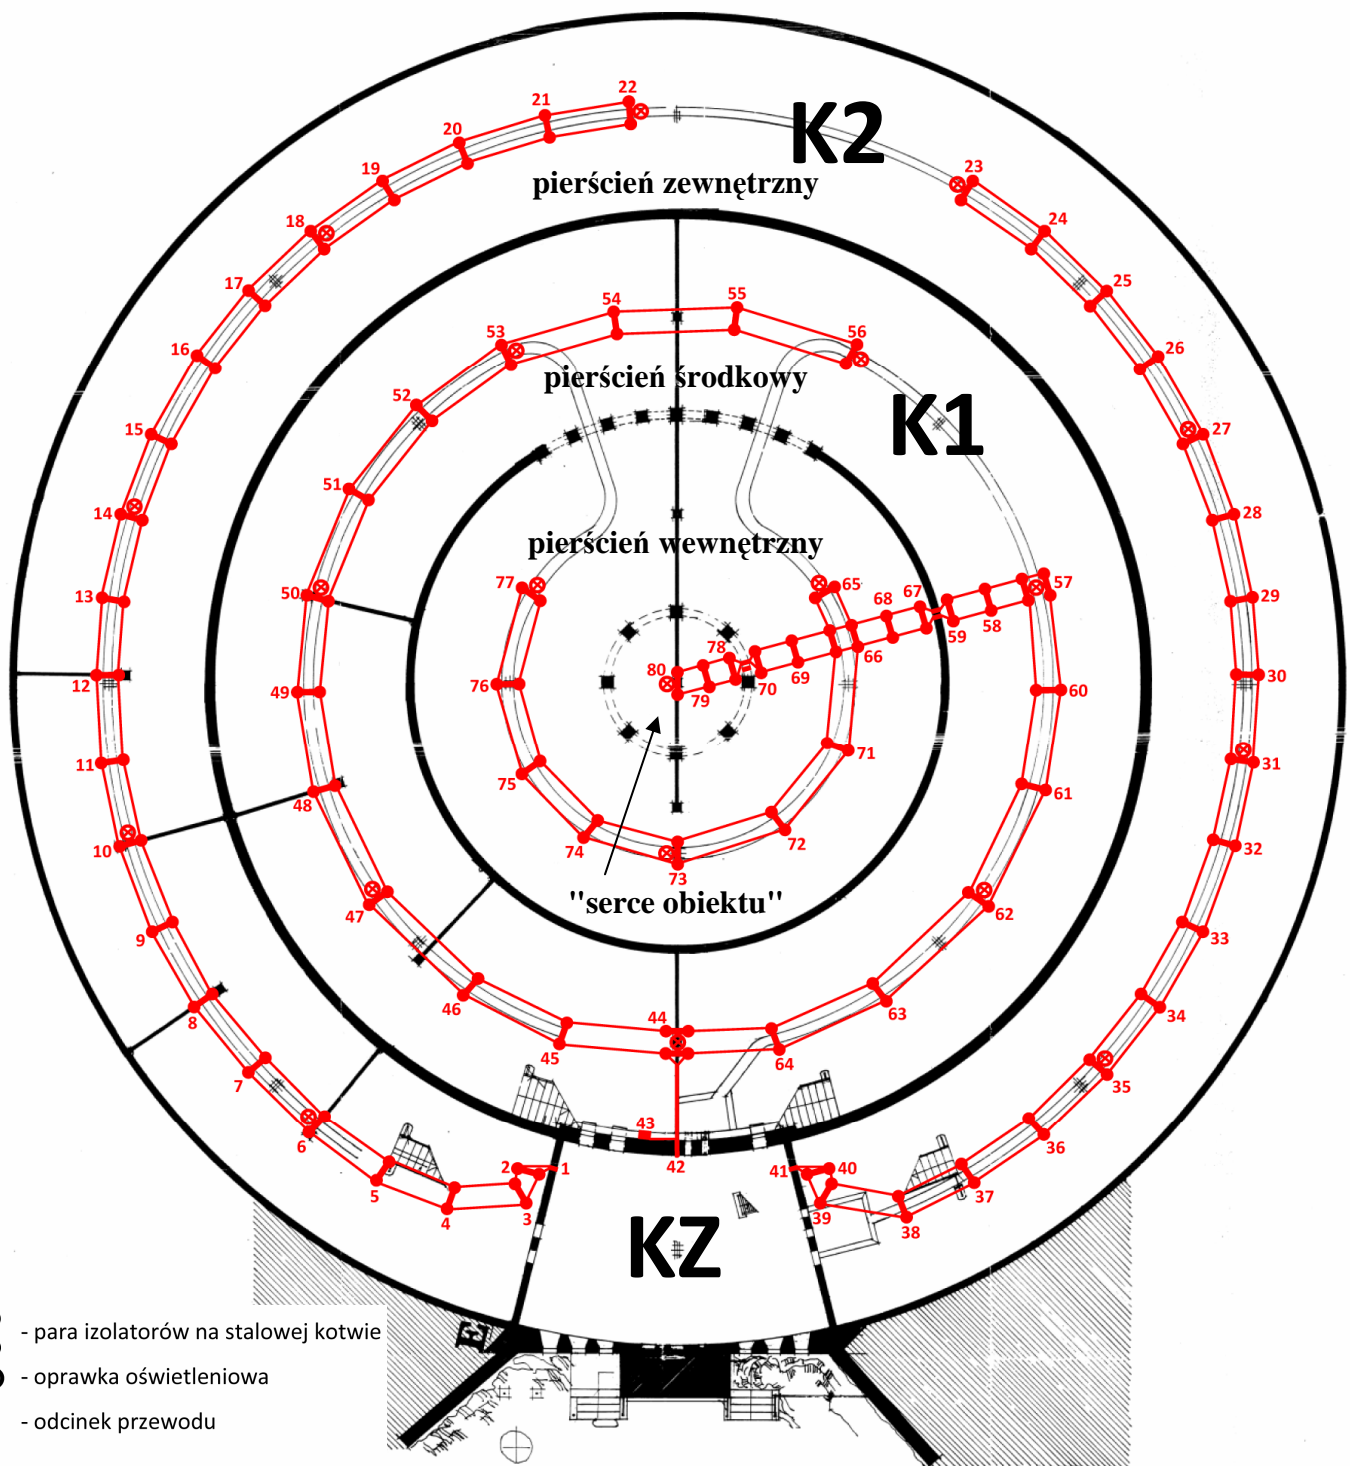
K2
pierścień zewnętrzny
K1
pierścień środkowy
pierścień wewnętrzny
"serce obiektu"
KZ
22 21 20 19 18 17 16 15 14 13 12 11 10 9 8 7 6 5 4 3 2 1
23 24 25 26 27 28 29 30 31 32 33 34 35 36 37 38 39 40 41 42 43
44 45 46 47 48 49 50 51 52 53 54 55 56 57 58 59 60 61 62 63 64
65 66 67 68 69 70 71 72 73 74 75 76 77 78 79 80
- para izolatorów na stalowej kotwie
- oprawka oświetleniowa
- odcinek przewodu